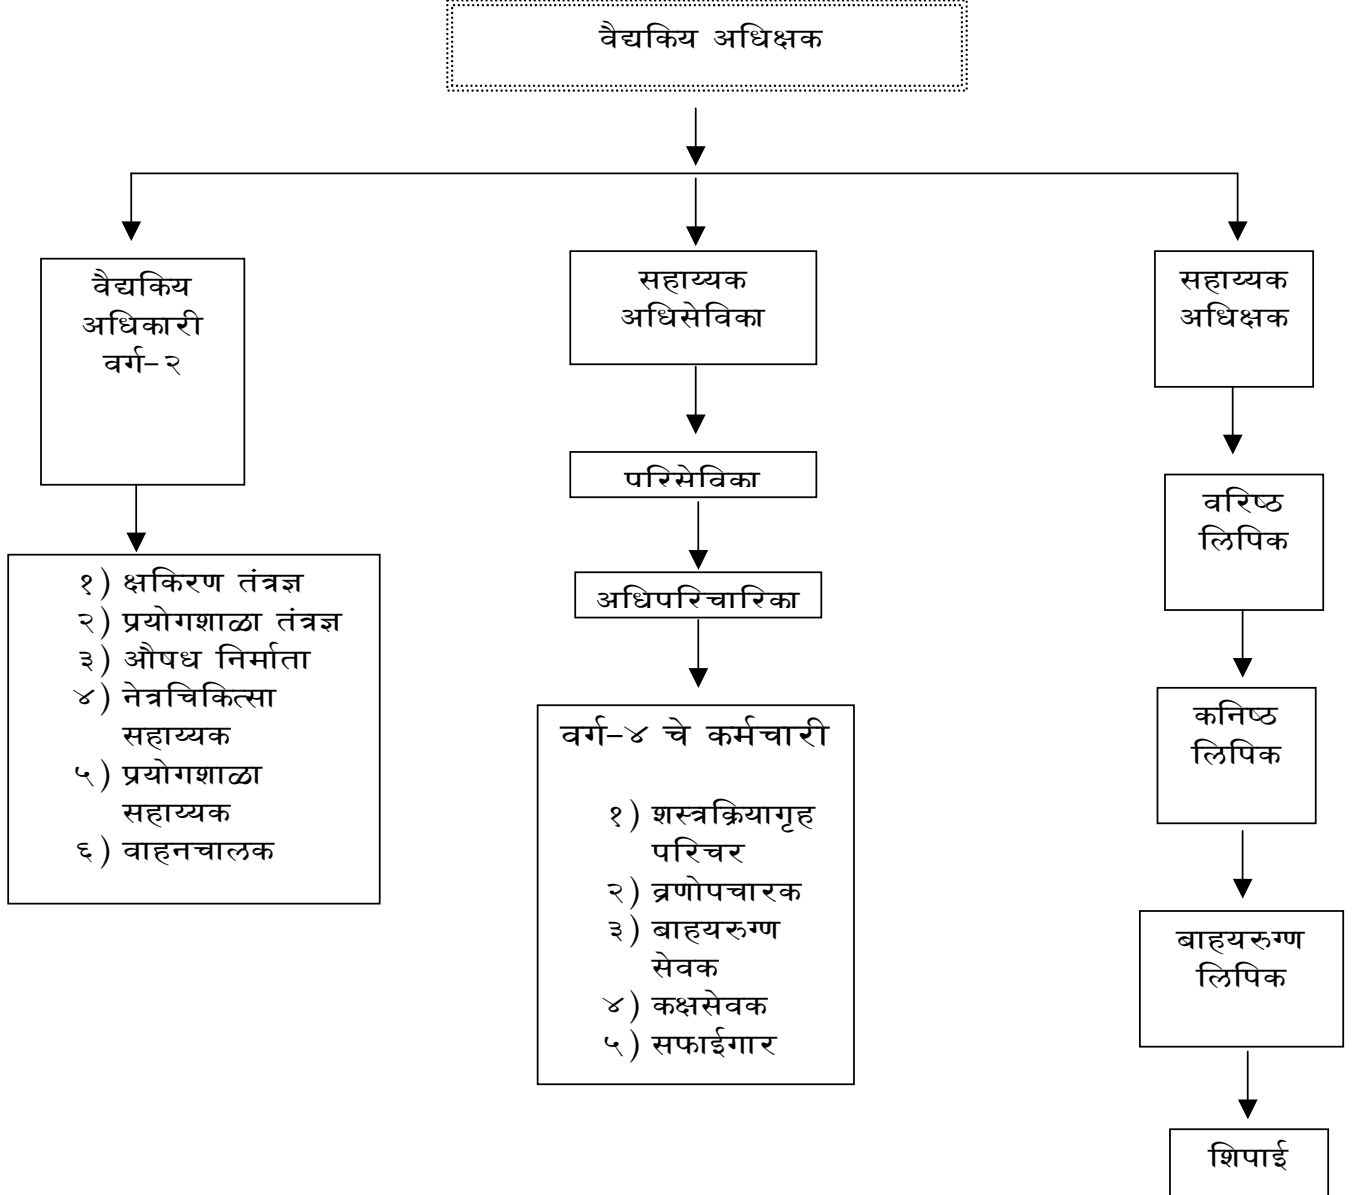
वैद्यकिय अधिक्षक

वैद्यकिय अधिकारी वर्ग–२

१) क्षकिरण तंत्रज्ञ
२) प्रयोगशाळा तंत्रज्ञ
३) औषध निर्माता
४) नेत्रचिकित्सा सहाय्यक
५) प्रयोगशाळा सहाय्यक
६) वाहनचालक

सहाय्यक अधिसेविका

परिसेविका

अधिपरिचारिका

वर्ग–४ चे कर्मचारी

१) शस्त्रक्रियागृह परिचर
२) व्रणोपचारक
३) बाहयरुग्ण सेवक
४) कक्षसेवक
५) सफाईगार

सहाय्यक अधिक्षक

वरिष्ठ लिपिक

कनिष्ठ लिपिक

बाहयरुग्ण लिपिक

शिपाई